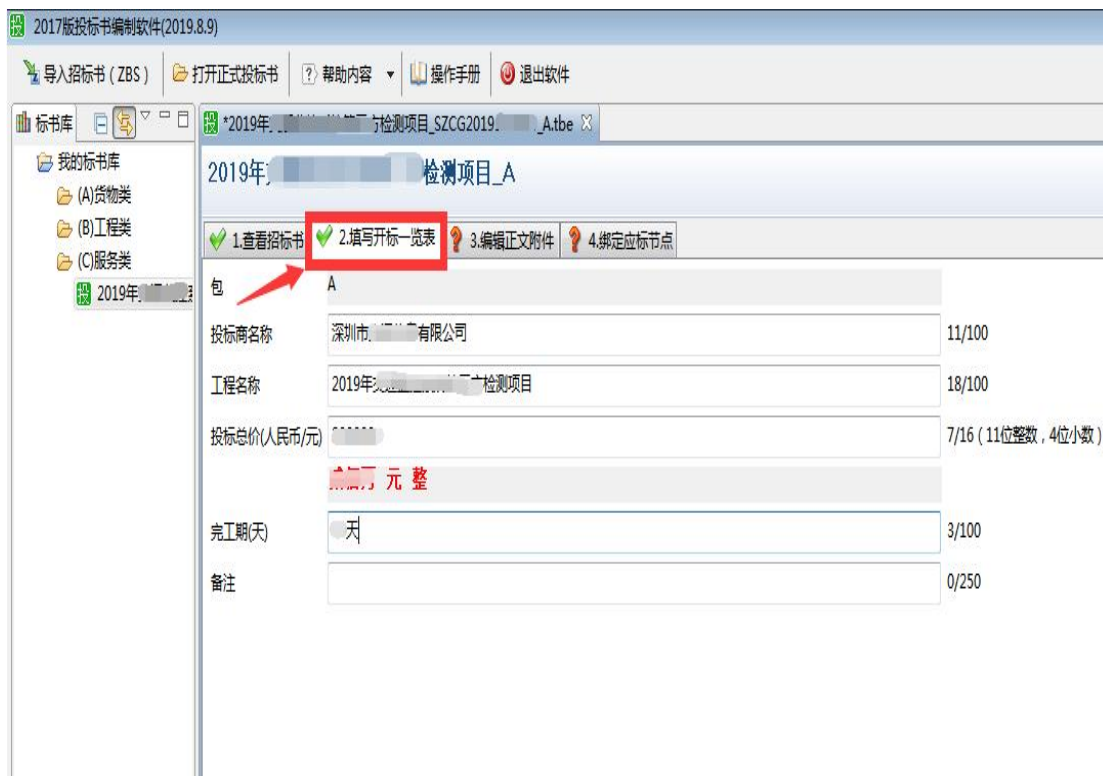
投 2017版投标书编制软件(2019.8.9)

导入招标书(ZBS) 打开正式投标书 ? 帮助内容 ▾ 操作手册 退出软件

标书库

我的标书库
(A)货物类
(B)工程类
(C)服务类
投 2019年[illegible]

投 *2019年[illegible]检测项目_SZCG2019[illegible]A.tbe

2019年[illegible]检测项目_A

1.查看招标书 2.填写开标一览表 3.编辑正文附件 4.绑定应标节点

包 A

投标商名称 深圳市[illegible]有限公司 11/100

工程名称 2019年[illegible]检测项目 18/100

投标总价(人民币/元) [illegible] 7/16(11位整数,4位小数)

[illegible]万 元 整

完工期(天) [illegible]天 3/100

备注 0/250